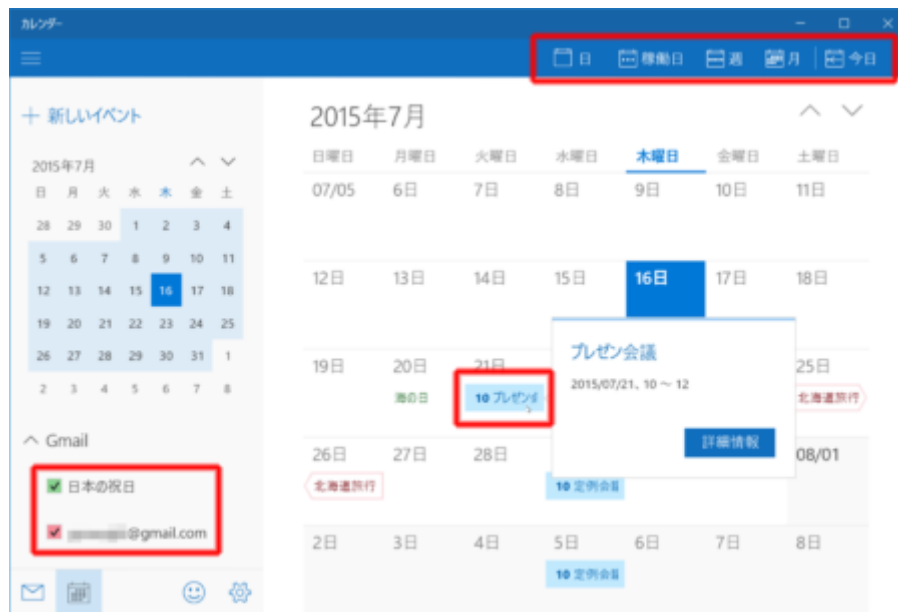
カレンダー

日 稼働日 週 月 今日

+ 新しいイベント

2015年7月

| 日 | 月 | 火 | 水 | 木 | 金 | 土 |
|---|---|---|---|---|---|---|
| 28 | 29 | 30 | 1 | 2 | 3 | 4 |
| 5 | 6 | 7 | 8 | 9 | 10 | 11 |
| 12 | 13 | 14 | 15 | 16 | 17 | 18 |
| 19 | 20 | 21 | 22 | 23 | 24 | 25 |
| 26 | 27 | 28 | 29 | 30 | 31 | 1 |
| 2 | 3 | 4 | 5 | 6 | 7 | 8 |

Gmail

日本の祝日

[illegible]@gmail.com

2015年7月

| 日曜日 | 月曜日 | 火曜日 | 水曜日 | 木曜日 | 金曜日 | 土曜日 |
|---|---|---|---|---|---|---|
| 07/05 | 6日 | 7日 | 8日 | 9日 | 10日 | 11日 |
| 12日 | 13日 | 14日 | 15日 | 16日 | 17日 | 18日 |
| 19日 | 20日 海の日 | 21日 10 プレゼン会 | | | | 25日 北海道旅行 |
| 26日 北海道旅行 | 27日 | 28日 | 10 定例会議 | | | 08/01 |
| 2日 | 3日 | 4日 | 5日 10 定例会議 | 6日 | 7日 | 8日 |

プレゼン会議

2015/07/21、10 〜 12

詳細情報